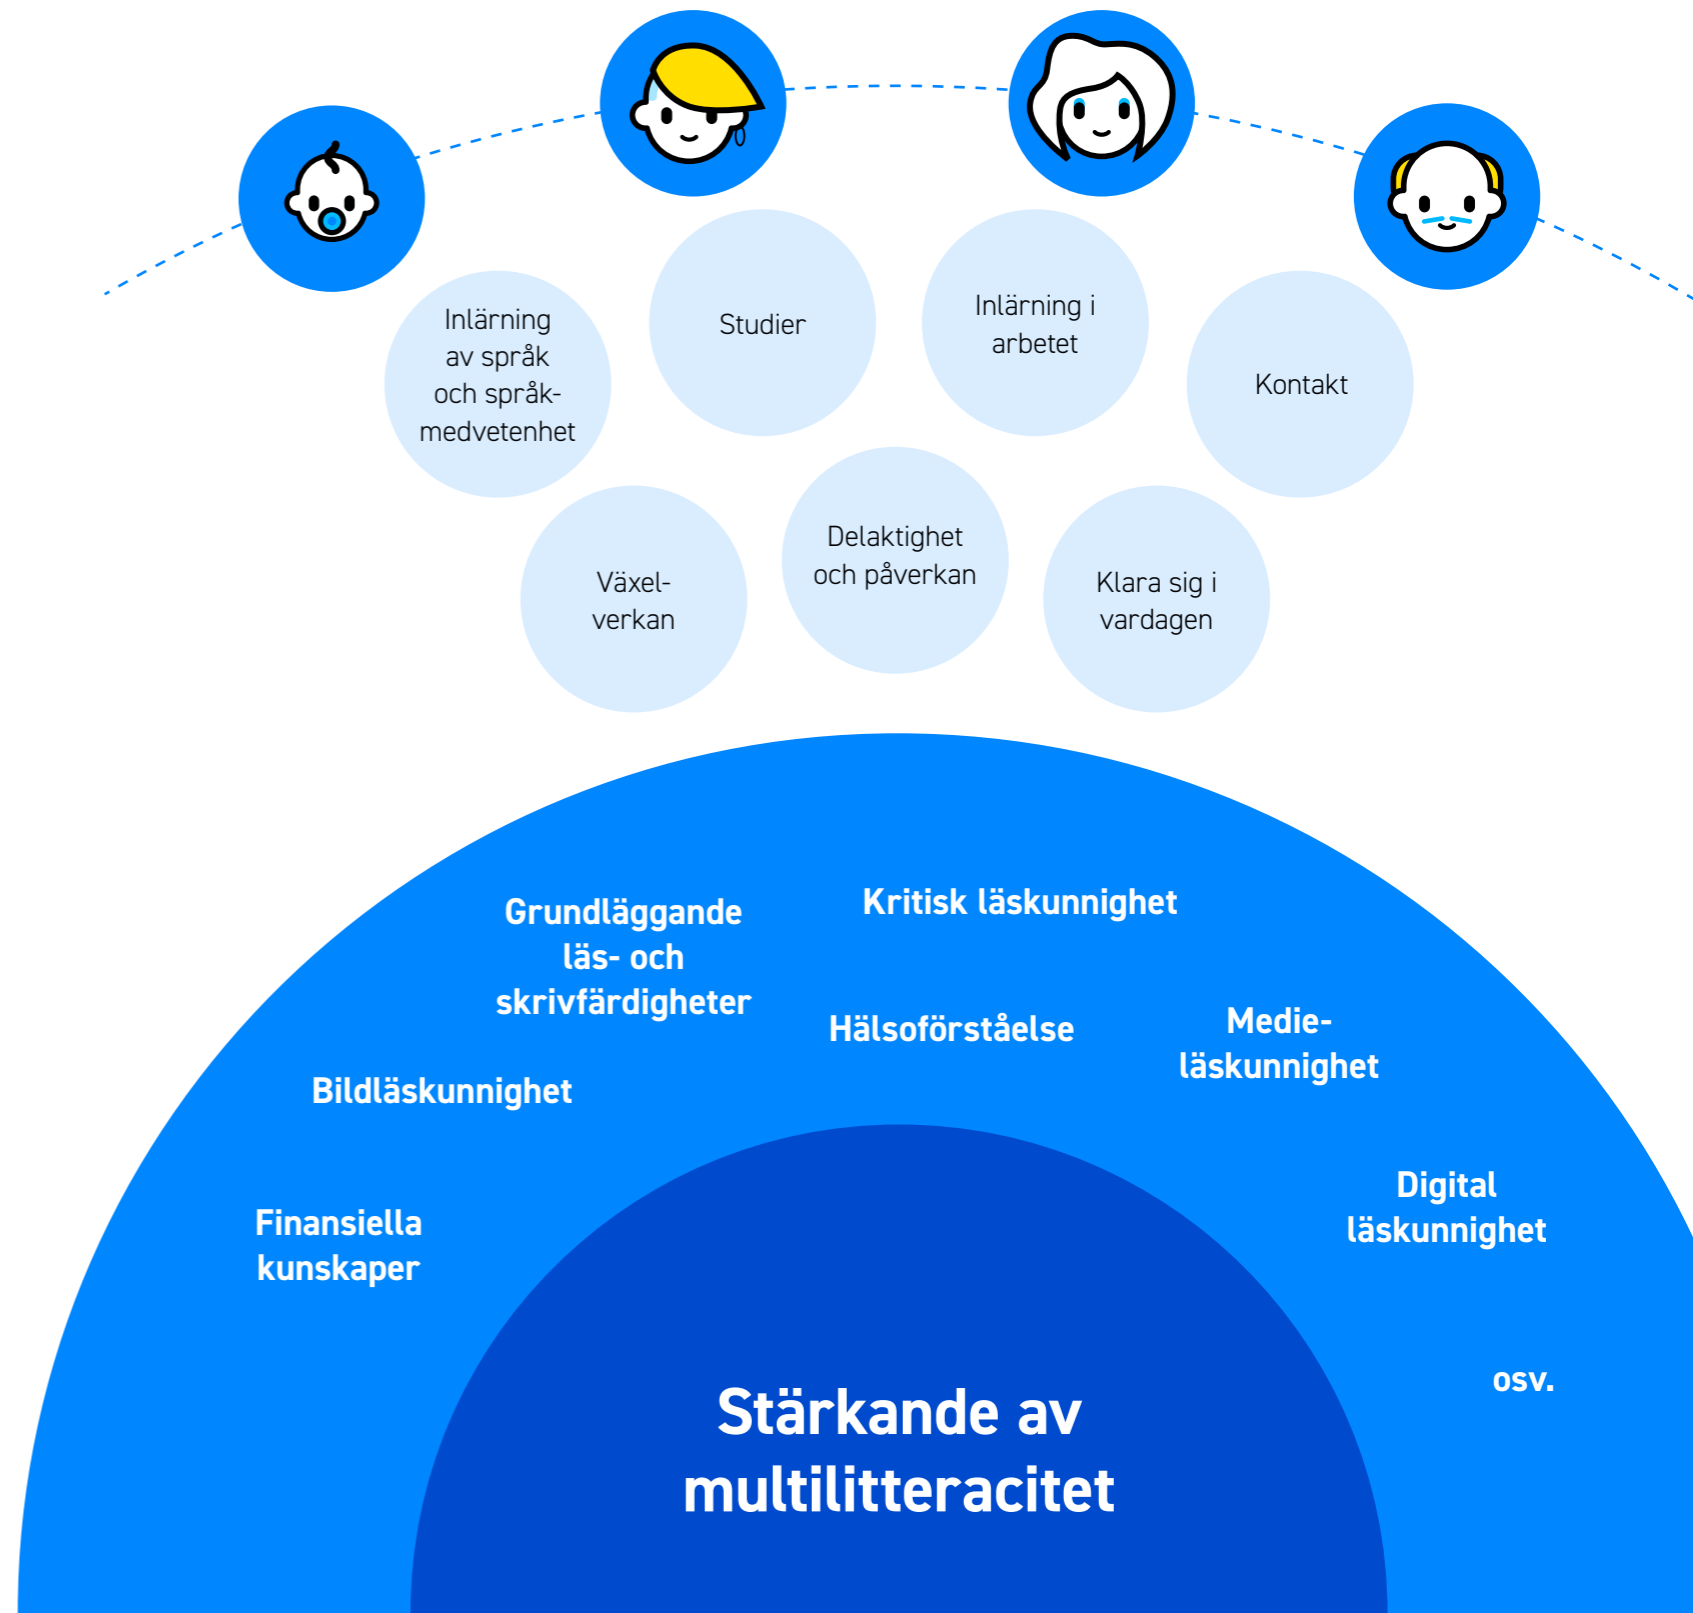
Inlärning av språk och språkmedvetenhet

Studier

Inlärning i arbetet

Kontakt

Växelverkan

Delaktighet och påverkan

Klara sig i vardagen

Grundläggande läs- och skrivfärdigheter

Kritisk läskunnighet

Hälsoförståelse

Medieläskunnighet

Bildläskunnighet

Finansiella kunskaper

Digital läskunnighet

osv.

Stärkande av multilitteracitet